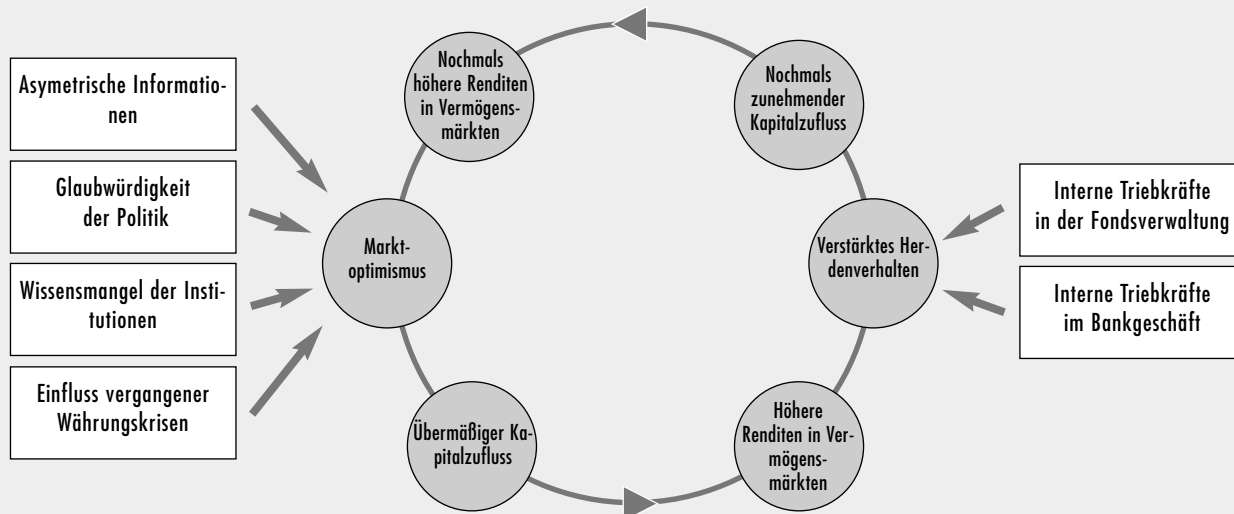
Asymetrische Informationen

Glaubwürdigkeit der Politik

Wissensmangel der Institutionen

Einfluss vergangener Währungskrisen

Markt-optimismus

Nochmals höhere Renditen in Vermögensmärkten

Nochmals zunehmender Kapitalzufluss

Verstärktes Herdenverhalten

Interne Triebkräfte in der Fondsverwaltung

Interne Triebkräfte im Bankgeschäft

Höhere Renditen in Vermögensmärkten

Übermäßiger Kapitalzufluss